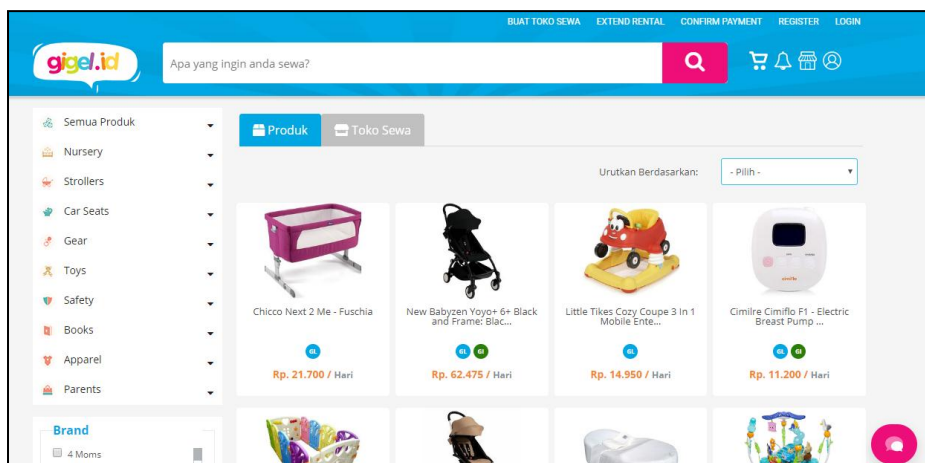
BUAT TOKO SEWA EXTEND RENTAL CONFIRM PAYMENT REGISTER LOGIN

gigel.id

Apa yang ingin anda sewa?

Semua Produk
Nursery
Strollers
Car Seats
Gear
Toys
Safety
Books
Apparel
Parents

Brand
4 Moms

Produk
Toko Sewa

Urutkan Berdasarkan:
- Pilih -

Chicco Next 2 Me - Fuschia
GL
Rp. 21.700 / Hari

New Babyzen Yoyo+ 6+ Black and Frame: Blac...
GL GI
Rp. 62.475 / Hari

Little Tikes Cozy Coupe 3 In 1 Mobile Ente...
GL
Rp. 14.950 / Hari

Cimilre Cimiflo F1 - Electric Breast Pump ...
GL GI
Rp. 11.200 / Hari